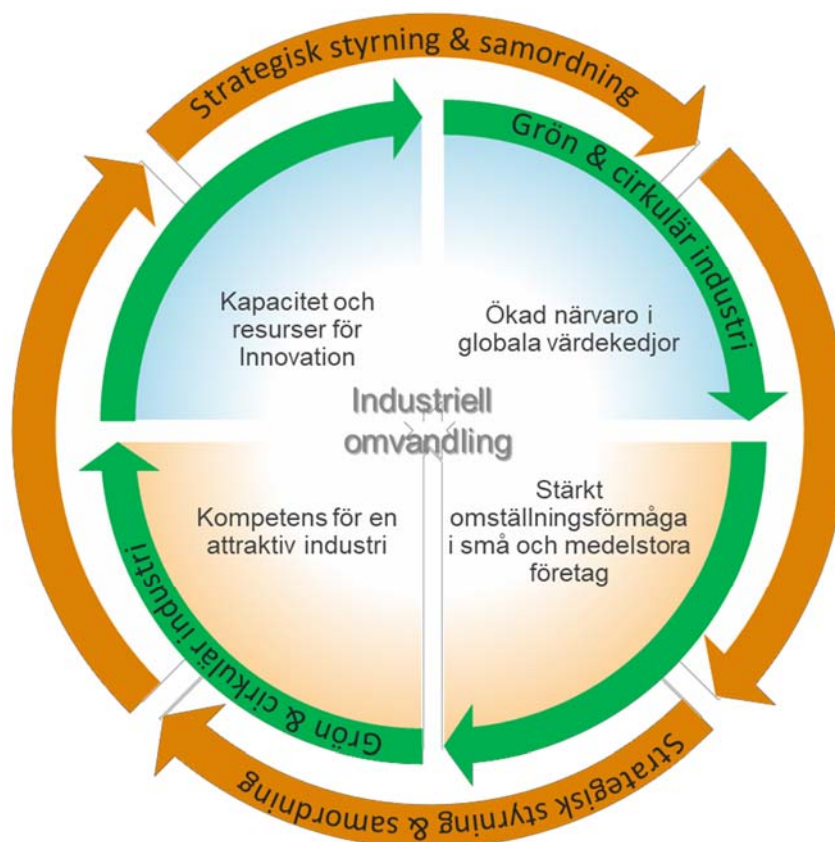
Strategisk styrning & samordning

Grön & cirkulär industri

Kapacitet och resurser för Innovation

Ökad närvaro i globala värdekedjor

Industriell omvandling

Kompetens för en attraktiv industri

Stärkt omställningsförmåga i små och medelstora företag

Grön & cirkulär industri

Strategisk styrning & samordning